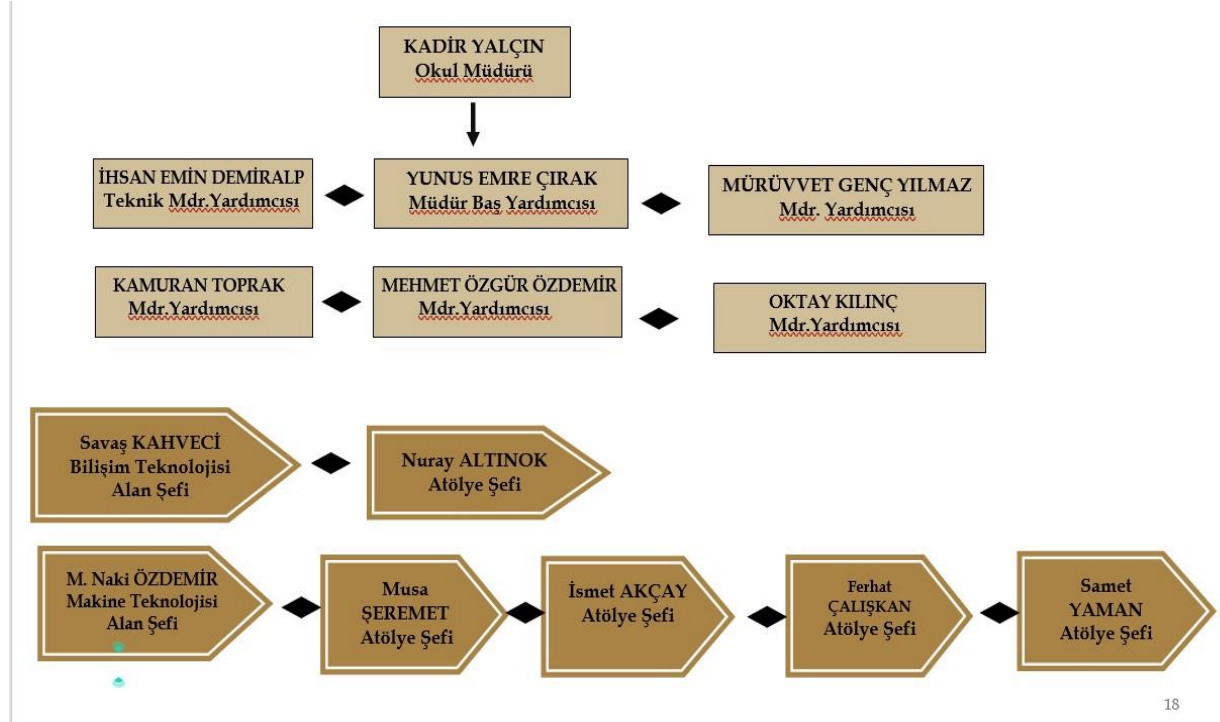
KADİR YALÇIN
Okul Müdürü

İHSAN EMİN DEMİRALP
Teknik Mdr.Yardımcısı

YUNUS EMRE ÇIRAK
Müdür Baş Yardımcısı

MÜRÜVVET GENÇ YILMAZ
Mdr. Yardımcısı

KAMURAN TOPRAK
Mdr.Yardımcısı

MEHMET ÖZGÜR ÖZDEMİR
Mdr.Yardımcısı

OKTAY KILINÇ
Mdr.Yardımcısı

Savaş KAHVECİ
Bilişim Teknolojisi
Alan Şefi

Nuray ALTINOK
Atölye Şefi

M. Naki ÖZDEMİR
Makine Teknolojisi
Alan Şefi

Musa
ŞEREMET
Atölye Şefi

İsmet AKÇAY
Atölye Şefi

Ferhat
ÇALIŞKAN
Atölye Şefi

Samet
YAMAN
Atölye Şefi

18